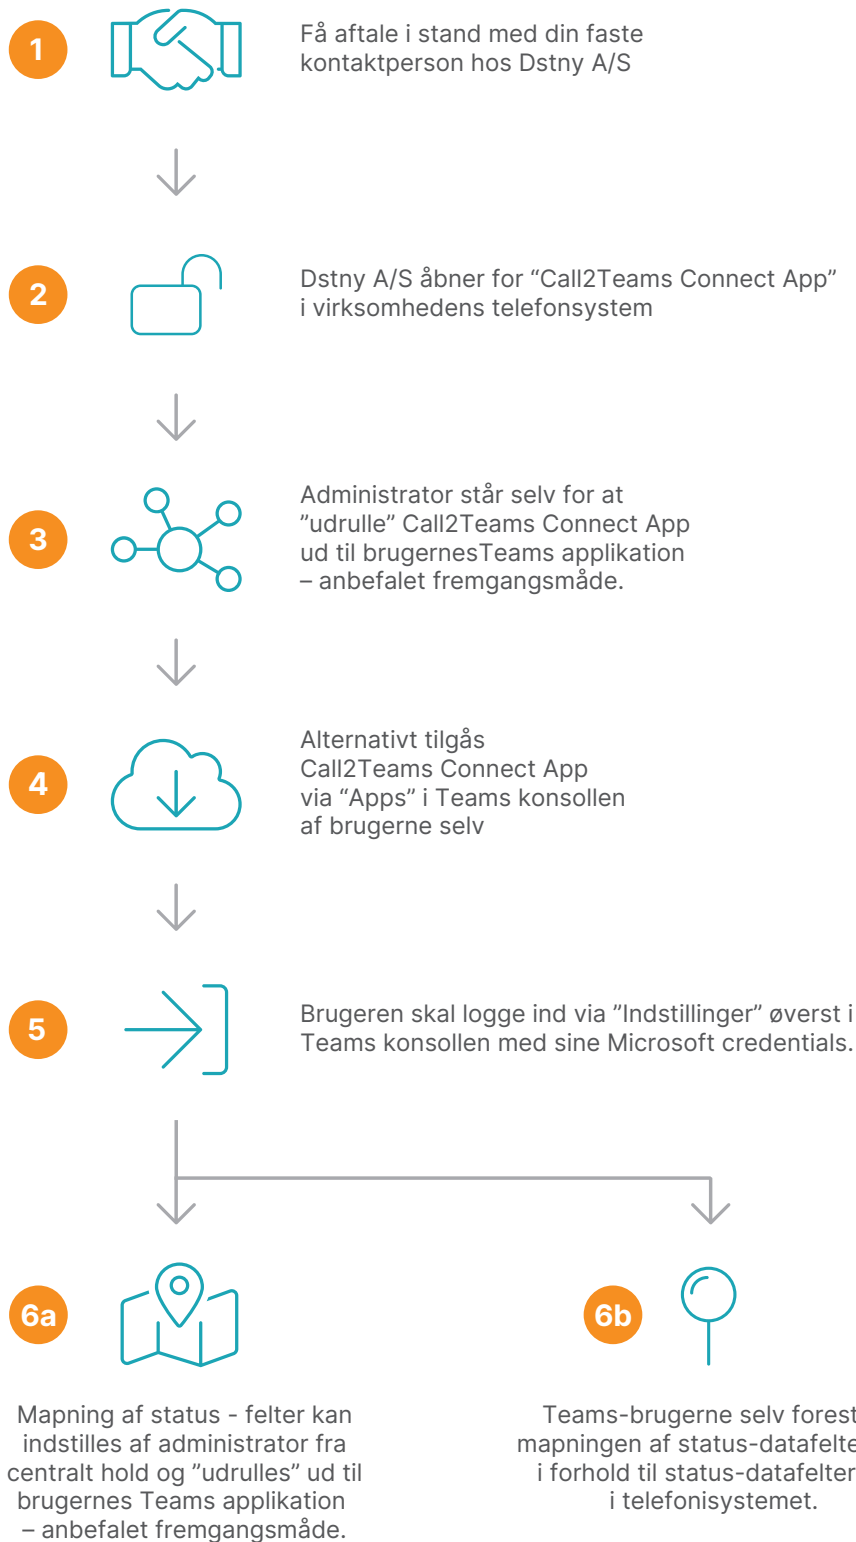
1

Få aftale i stand med din faste kontaktperson hos Dstny A/S

2

Dstny A/S åbner for “Call2Teams Connect App” i virksomhedens telefonsystem

3

Administrator står selv for at ”udrulle” Call2Teams Connect App ud til brugernesTeams applikation – anbefalet fremgangsmåde.

4

Alternativt tilgås Call2Teams Connect App via “Apps” i Teams konsollen af brugerne selv

5

Brugeren skal logge ind via ”Indstillinger” øverst i Teams konsollen med sine Microsoft credentials.

6a

Mapning af status - felter kan indstilles af administrator fra centralt hold og ”udrulles” ud til brugernes Teams applikation – anbefalet fremgangsmåde.

6b

Teams-brugerne selv forest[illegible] mapningen af status-datafelte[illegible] i forhold til status-datafelter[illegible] i telefonisystemet.